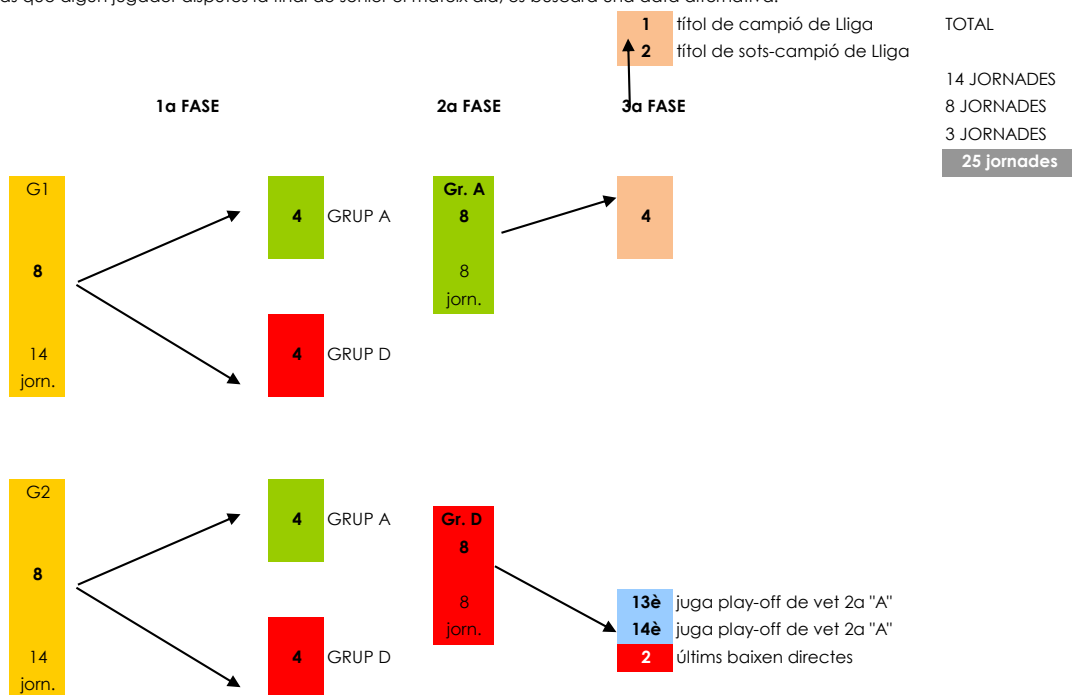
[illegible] que algun jugador disputés la final de Júnior el mateix dia, es buscaria una data alternativa.

1 títol de campió de Lliga
2 títol de sots-campió de Lliga

TOTAL

14 JORNADES
8 JORNADES
3 JORNADES
25 jornades

1a FASE

2a FASE

3a FASE

G1
8
14 jorn.

4 GRUP A

4 GRUP D

Gr. A
8
8 jorn.

4

G2
8
14 jorn.

4 GRUP A

4 GRUP D

Gr. D
8
8 jorn.

13è juga play-off de vet 2a "A"
14è juga play-off de vet 2a "A"
2 últims baixen directes